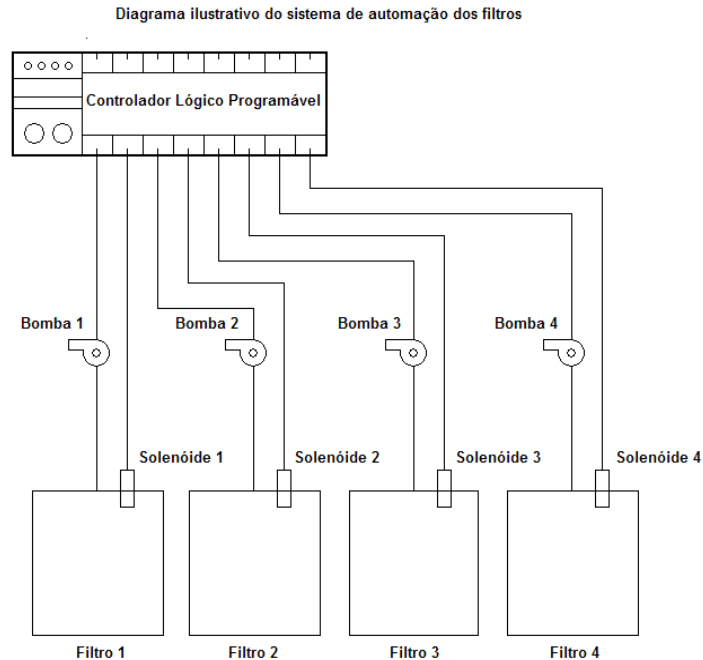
Diagrama ilustrativo do sistema de automação dos filtros

Controlador Lógico Programável

Bomba 1

Bomba 2

Bomba 3

Bomba 4

Solenóide 1

Solenóide 2

Solenóide 3

Solenóide 4

Filtro 1

Filtro 2

Filtro 3

Filtro 4